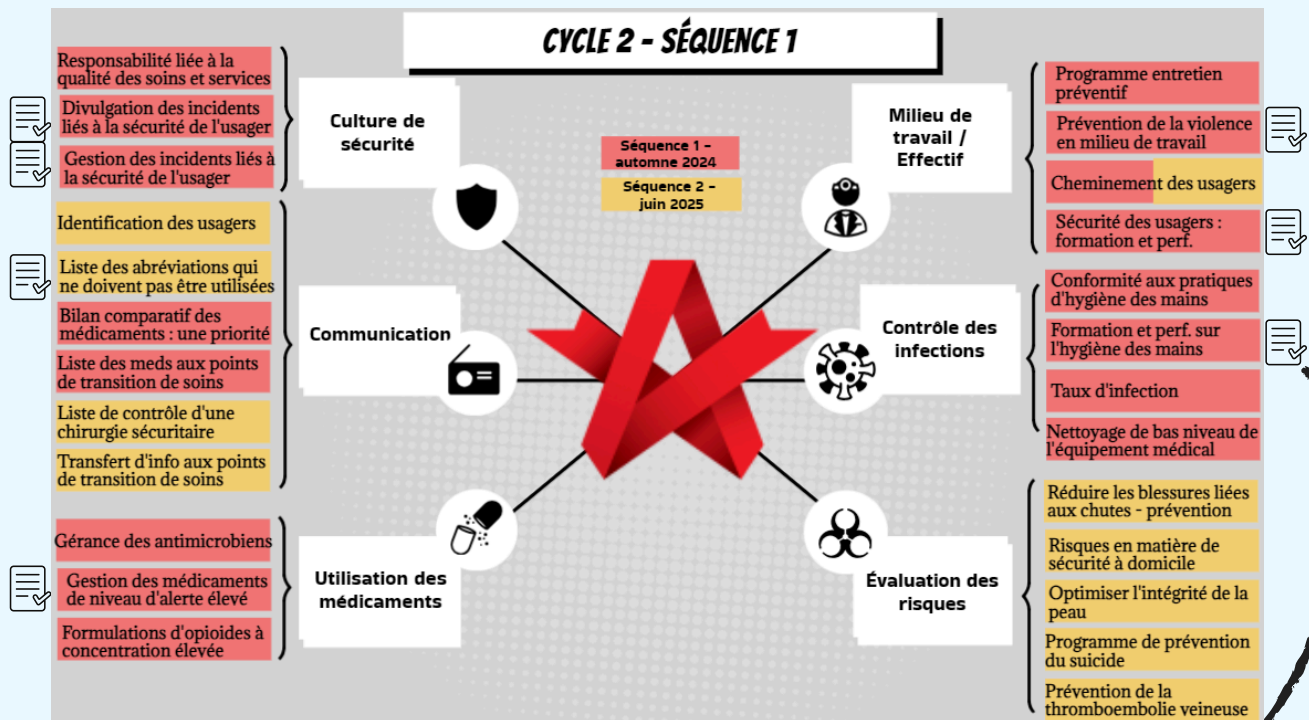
CYCLE 2 - SÉQUENCE 1

Séquence 1 – automne 2024

Séquence 2 – juin 2025

Culture de sécurité

Responsabilité liée à la qualité des soins et services

Divulgation des incidents liés à la sécurité de l'usager

Gestion des incidents liés à la sécurité de l'usager

Communication

Identification des usagers

Liste des abréviations qui ne doivent pas être utilisées

Bilan comparatif des médicaments : une priorité

Liste des meds aux points de transition de soins

Liste de contrôle d'une chirurgie sécuritaire

Transfert d'info aux points de transition de soins

Utilisation des médicaments

Gérance des antimicrobiens

Gestion des médicaments de niveau d'alerte élevé

Formulations d'opioides à concentration élevée

Milieu de travail / Effectif

Programme entretien préventif

Prévention de la violence en milieu de travail

Cheminement des usagers

Sécurité des usagers : formation et perf.

Contrôle des infections

Conformité aux pratiques d'hygiène des mains

Formation et perf. sur l'hygiène des mains

Taux d'infection

Nettoyage de bas niveau de l'équipement médical

Évaluation des risques

Réduire les blessures liées aux chutes - prévention

Risques en matière de sécurité à domicile

Optimiser l'intégrité de la peau

Programme de prévention du suicide

Prévention de la thromboembolie veineuse